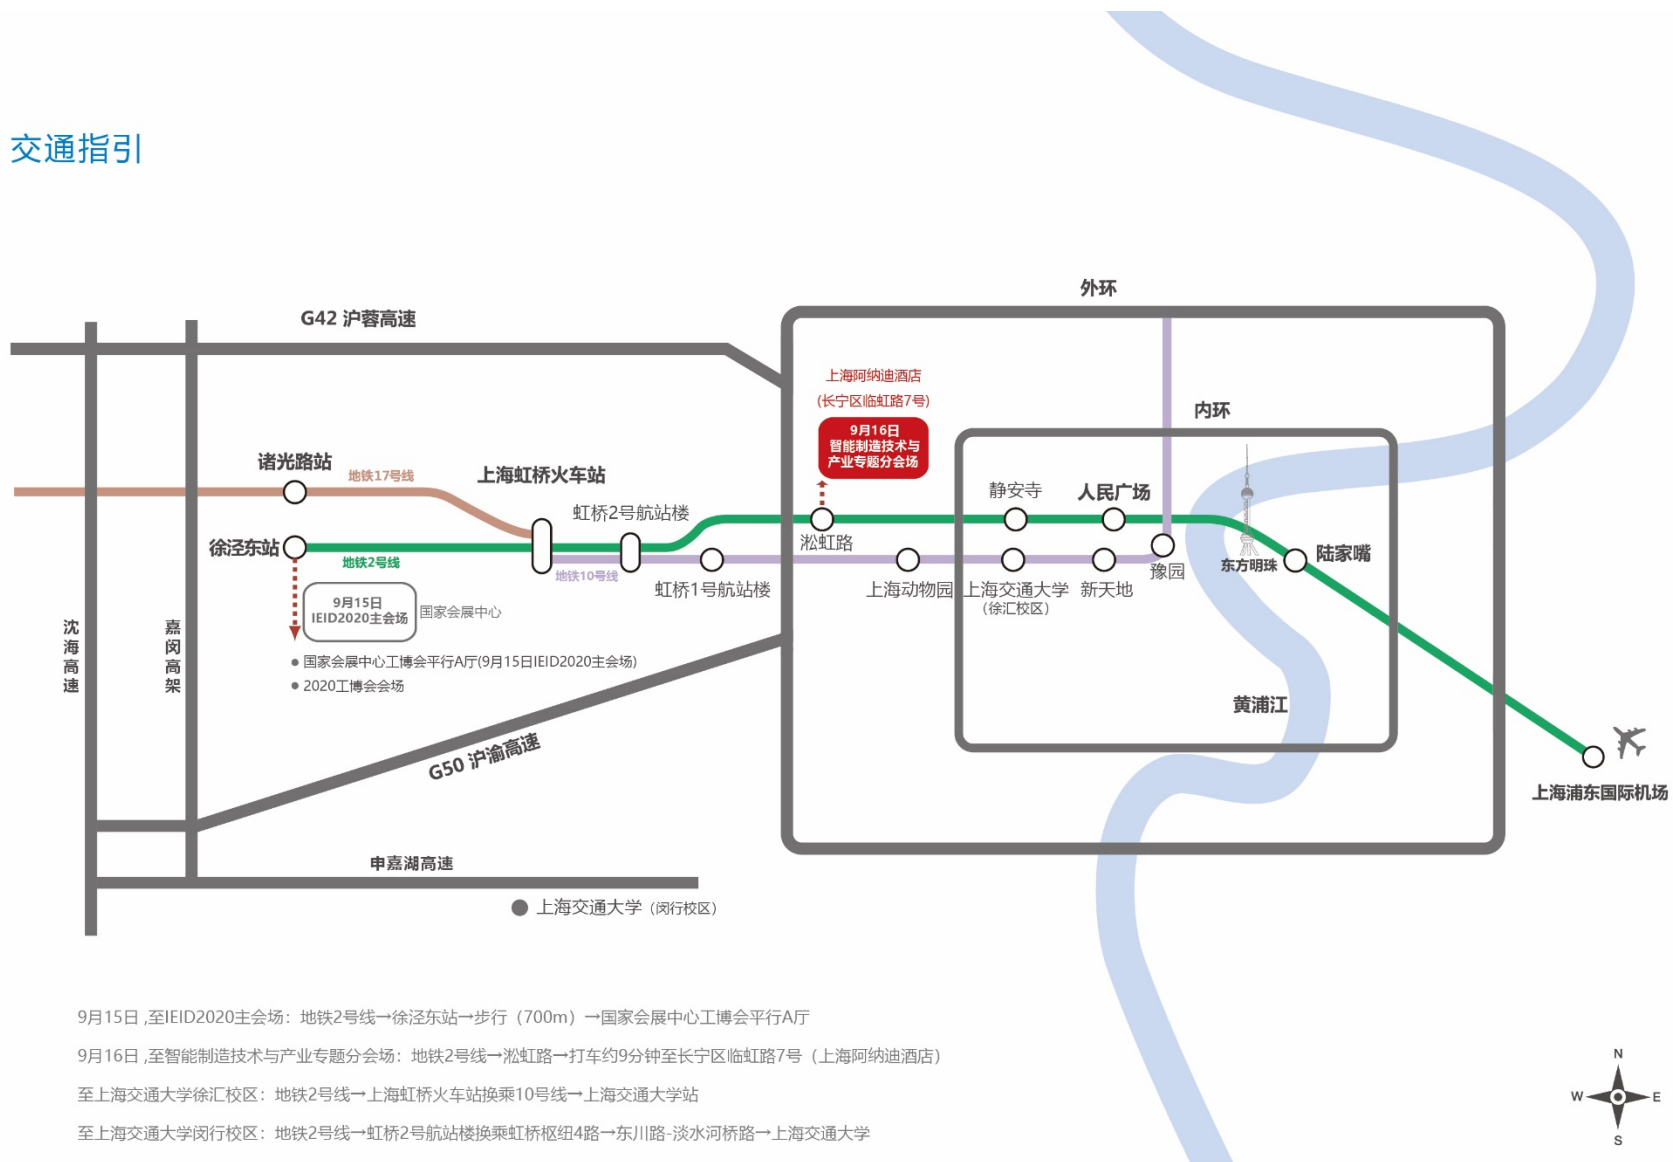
交通指引

外环

G42 沪蓉高速

上海阿纳迪酒店
(长宁区临虹路7号)

9月16日
智能制造技术与
产业专题分会场

内环

诸光路站

地铁17号线

上海虹桥火车站

虹桥2号航站楼

静安寺

人民广场

徐泾东站

地铁2号线

地铁10号线

淞虹路

豫园

东方明珠

陆家嘴

虹桥1号航站楼

上海动物园

上海交通大学
(徐汇校区)

新天地

9月15日
IEID2020主会场

国家会展中心

● 国家会展中心工博会平行A厅(9月15日IEID2020主会场)
● 2020工博会会场

沈海高速

嘉闵高架

黄浦江

G50 沪渝高速

上海浦东国际机场

申嘉湖高速

上海交通大学 (闵行校区)

9月15日 ,至IEID2020主会场:地铁2号线→徐泾东站→步行(700m)→国家会展中心工博会平行A厅

9月16日 ,至智能制造技术与产业专题分会场:地铁2号线→淞虹路→打车约9分钟至长宁区临虹路7号(上海阿纳迪酒店)

至上海交通大学徐汇校区:地铁2号线→上海虹桥火车站换乘10号线→上海交通大学站

至上海交通大学闵行校区:地铁2号线→虹桥2号航站楼换乘虹桥枢纽4路→东川路-淡水河桥路→上海交通大学

N
W
E
S